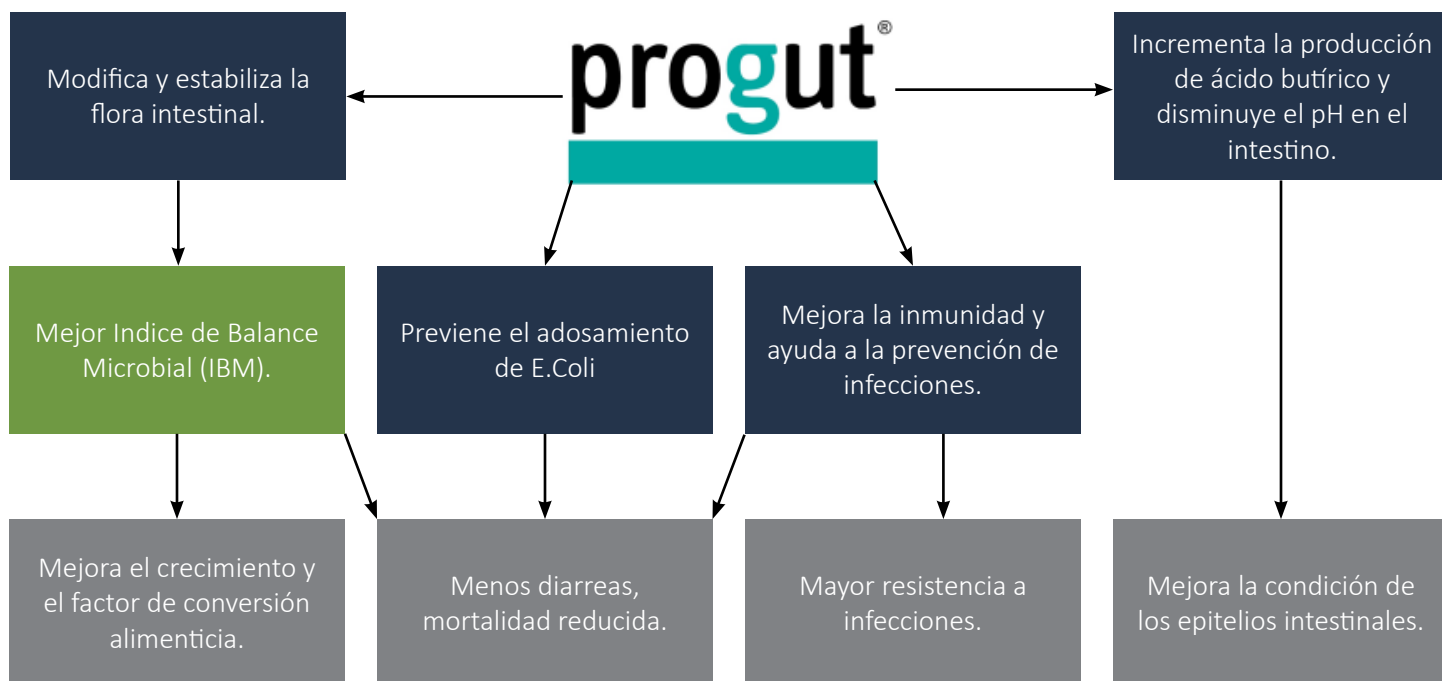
progut®

Modifica y estabiliza la flora intestinal.

Incrementa la producción de ácido butírico y disminuye el pH en el intestino.

Mejor Indice de Balance Microbial (IBM).

Previene el adosamiento de E.Coli

Mejora la inmunidad y ayuda a la prevención de infecciones.

Mejora el crecimiento y el factor de conversión alimenticia.

Menos diarreas, mortalidad reducida.

Mayor resistencia a infecciones.

Mejora la condición de los epitelios intestinales.